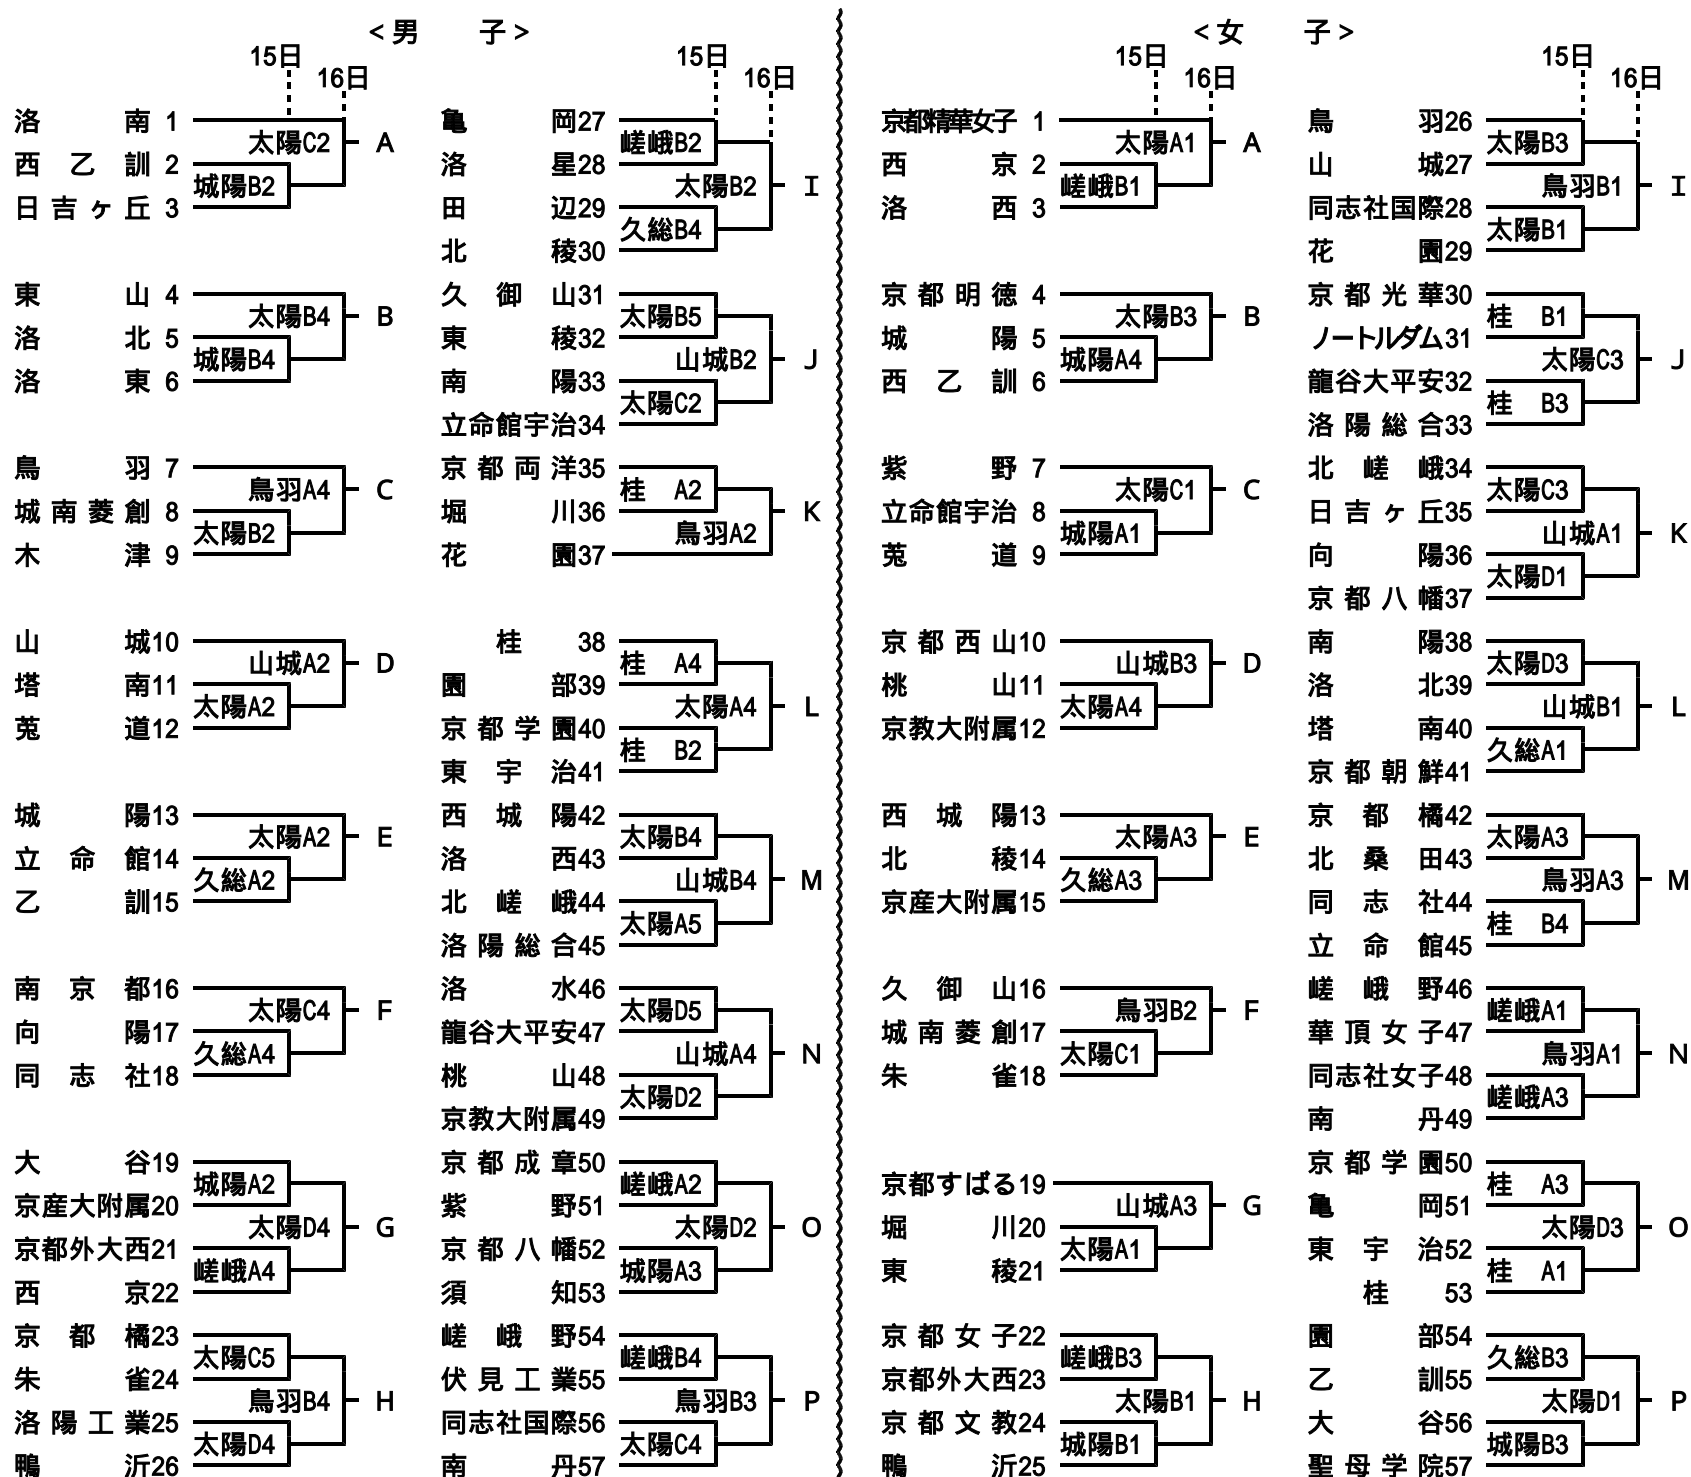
<男　子>

15日 16日

洛南 1
西乙訓 2
日吉ヶ丘 3
太陽C2
城陽B2
A

東山 4
洛北 5
洛東 6
太陽B4
城陽B4
B

鳥羽 7
城南菱創 8
木津 9
鳥羽A4
太陽B2
C

山城10
塔南11
莵道12
山城A2
太陽A2
D

城陽13
立命館14
乙訓15
太陽A2
久総A2
E

南京都16
向陽17
同志社18
太陽C4
久総A4
F

大谷19
京産大附属20
京都外大西21
西京22
城陽A2
太陽D4
嵯峨A4
G

京都橘23
朱雀24
洛陽工業25
鴨沂26
太陽C5
鳥羽B4
太陽D4
H

15日 16日

亀岡27
洛星28
田辺29
北稜30
嵯峨B2
太陽B2
久総B4
I

久御山31
東稜32
南陽33
立命館宇治34
太陽B5
山城B2
太陽C2
J

京都両洋35
堀川36
花園37
桂 A2
鳥羽A2
K

桂 38
園部39
京都学園40
東宇治41
桂 A4
太陽A4
桂 B2
L

西城陽42
洛西43
北嵯峨44
洛陽総合45
太陽B4
山城B4
太陽A5
M

洛水46
龍谷大平安47
桃山48
京教大附属49
太陽D5
山城A4
太陽D2
N

京都成章50
紫野51
京都八幡52
須知53
嵯峨A2
太陽D2
城陽A3
O

嵯峨野54
伏見工業55
同志社国際56
南丹57
嵯峨B4
鳥羽B3
太陽C4
P

<女　子>

15日 16日

京都精華女子 1
西京 2
洛西 3
太陽A1
嵯峨B1
A

京都明徳 4
城陽 5
西乙訓 6
太陽B3
城陽A4
B

紫野 7
立命館宇治 8
莵道 9
太陽C1
城陽A1
C

京都西山10
桃山11
京教大附属12
山城B3
太陽A4
D

西城陽13
北稜14
京産大附属15
太陽A3
久総A3
E

久御山16
城南菱創17
朱雀18
鳥羽B2
太陽C1
F

京都すばる19
堀川20
東稜21
山城A3
太陽A1
G

京都女子22
京都外大西23
京都文教24
鴨沂25
嵯峨B3
太陽B1
城陽B1
H

15日 16日

鳥羽26
山城27
同志社国際28
花園29
太陽B3
鳥羽B1
太陽B1
I

京都光華30
ノートルダム31
龍谷大平安32
洛陽総合33
桂 B1
太陽C3
桂 B3
J

北嵯峨34
日吉ヶ丘35
向陽36
京都八幡37
太陽C3
山城A1
太陽D1
K

南陽38
洛北39
塔南40
京都朝鮮41
太陽D3
山城B1
久総A1
L

京都橘42
北桑田43
同志社44
立命館45
太陽A3
鳥羽A3
桂 B4
M

嵯峨野46
華頂女子47
同志社女子48
南丹49
嵯峨A1
鳥羽A1
嵯峨A3
N

京都学園50
亀岡51
東宇治52
桂 53
桂 A3
太陽D3
桂 A1
O

園部54
乙訓55
大谷56
聖母学院57
久総B3
太陽D1
城陽B3
P